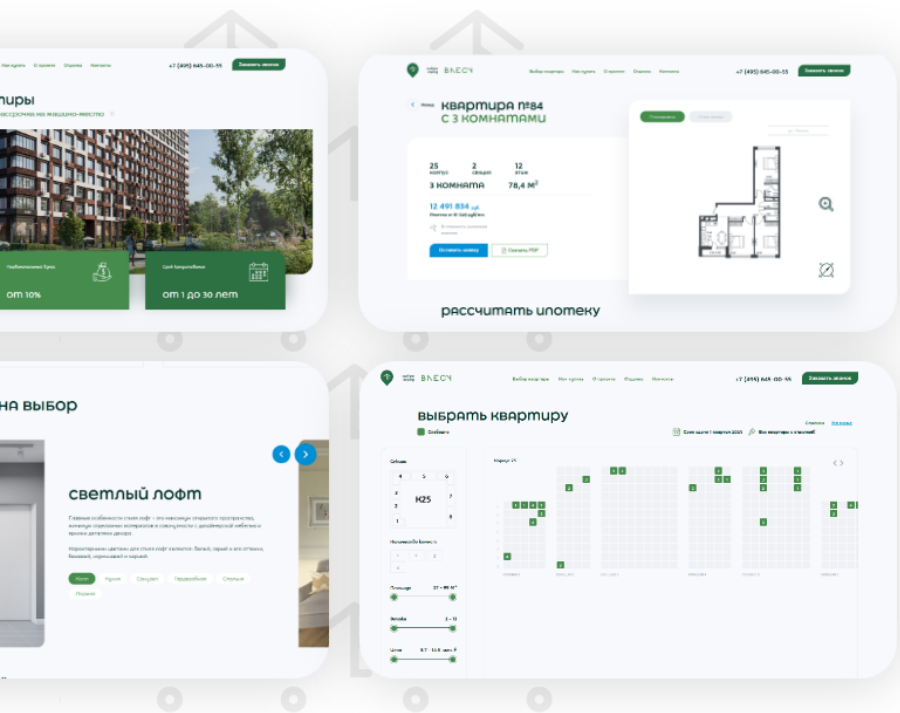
Как купить О проекте Отделка Контакты +7 (495) 645-00-55 Заказать звонок

ртиры
рассрочка на машино-место

Необеспеченный Бриз
от 10%

Срок Кредитования
от 1 до 30 лет

ВЛЕСУ Выбор квартиры Как купить О проекте Отделка Контакты +7 (495) 645-00-55 Заказать звонок

Назад
квартира №84
с 3 комнатами

25 корпус
2 секция
12 этаж
3 комната
78,4 м²
12 491 834 руб.
Оставить заявку
Скачать PDF

рассчитать ипотеку

на выбор

светлый лофт

ВЛЕСУ Выбор квартиры Как купить О проекте Отделка Контакты +7 (495) 645-00-55 Заказать звонок

выбрать квартиру
Свободна
Секция
4 5 6
3 К25 7
2
1 8
Корпус 25
Площадь
Этажи
Цена